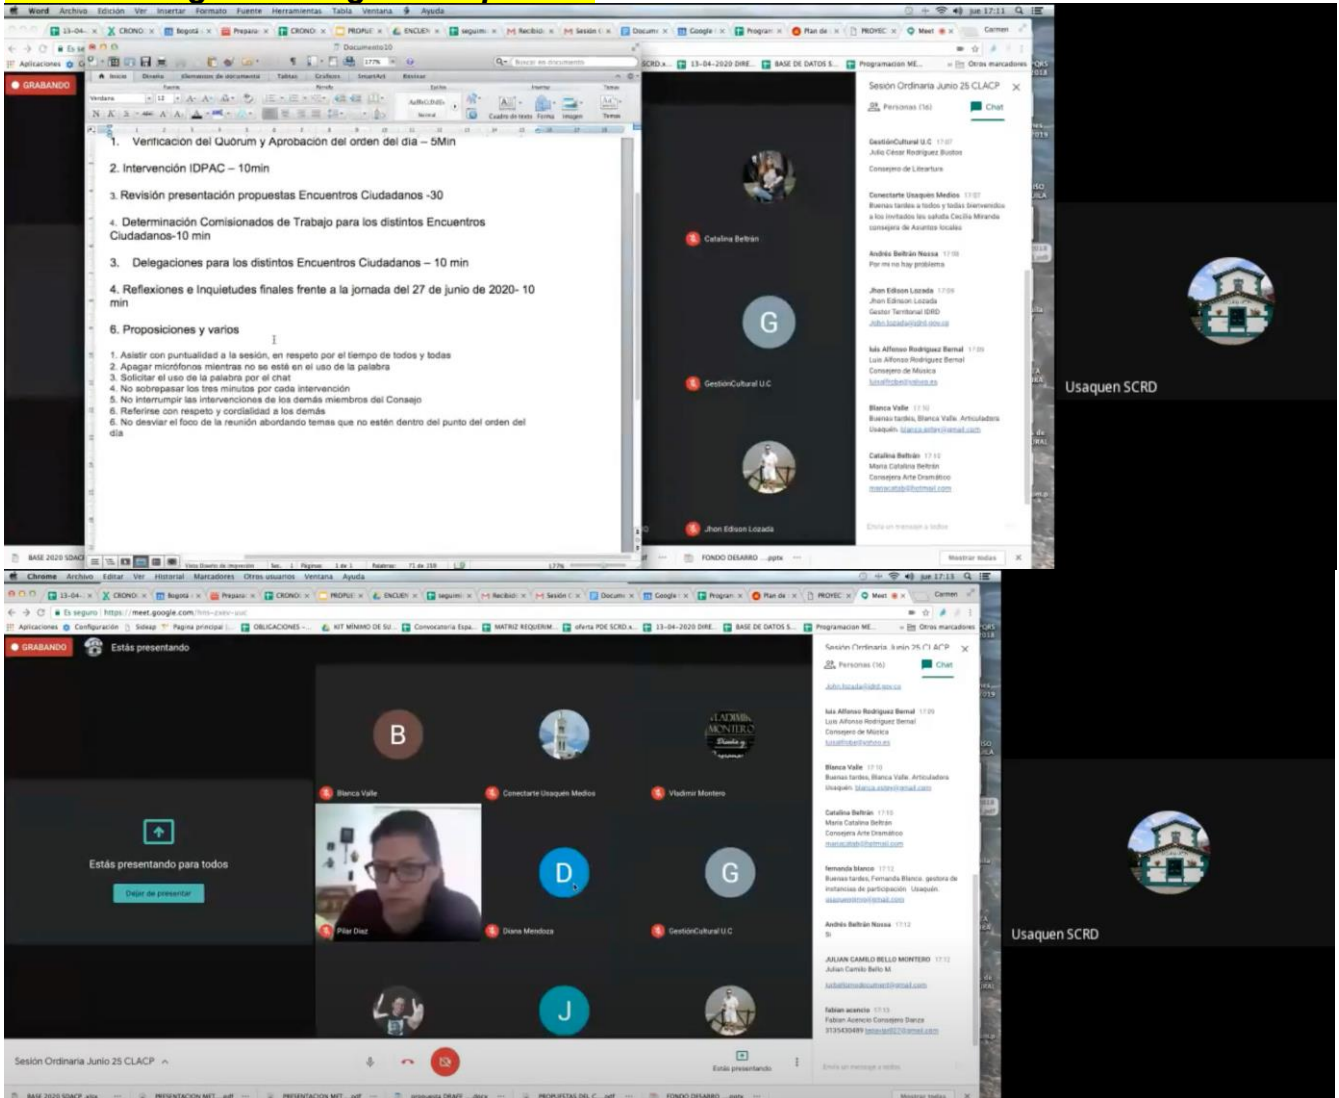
1. Verificación del Quórum y Aprobación del orden del día – 5Min

2. Intervención IDPAC – 10min

3. Revisión presentación propuestas Encuentros Ciudadanos -30

4. Determinación Comisionados de Trabajo para los distintos Encuentros Ciudadanos-10 min

3. Delegaciones para los distintos Encuentros Ciudadanos – 10 min

4. Reflexiones e Inquietudes finales frente a la jornada del 27 de junio de 2020- 10 min

6. Proposiciones y varios

1. Asistir con puntualidad a la sesión, en respeto por el tiempo de todos y todas
2. Apagar micrófonos mientras no se esté en el uso de la palabra
3. Solicitar el uso de la palabra por el chat
4. No sobrepasar los tres minutos por cada intervención
5. No interrumpir las intervenciones de los demás miembros del Consejo
6. Referirse con respeto y cordialidad a los demás
6. No desviar el foco de la reunión abordando temas que no estén dentro del punto del orden del día

GRABANDO

Sesión Ordinaria Junio 25 CLACP
Personas (16)
Chat

GestiónCultural U.C 17:07
Julio César Rodríguez Bustos
Consejero de Literatura

Conectarte Usaquén Medios 17:07
Buenas tardes a todos y todas bienvenidos a los invitados les saluda Cecilia Miranda consejera de Asuntos locales

Andrés Beltrán Nossa 17:08
Por mi no hay problema

Jhon Edison Lozada 17:09
Jhon Edison Lozada
Gestor Territorial IDRD

luis Alfonso Rodriguez Bernal 17:09
Luis Alfonso Rodriguez Bernal
Consejero de Música

Blanca Valle 17:10
Buenas tardes, Blanca Valle. Articuladora Usaquén.

Catalina Beltrán 17:10
Maria Catalina Beltrán
Consejera Arte Dramático

Catalina Beltrán
GestiónCultural U.C
Jhon Edison Lozada

Usaquen SCRD

GRABANDO
Estás presentando

Estás presentando para todos
Dejar de presentar

Blanca Valle
Conectarte Usaquén Medios
Vladimir Montero
Pilar Diaz
Diana Mendoza
GestiónCultural U.C

fernanda blanco 17:12
Buenas tardes, Fernanda Blanco. gestora de instancias de participación Usaquén.

Andrés Beltrán Nossa 17:12
Si

JULIAN CAMILO BELLO MONTERO 17:12
Julian Camilo Bello M.

fabian acencio 17:15
Fabian Acencio Consejero Danza
3135430489

Sesión Ordinaria Junio 25 CLACP
Estás presentando

Usaquen SCRD